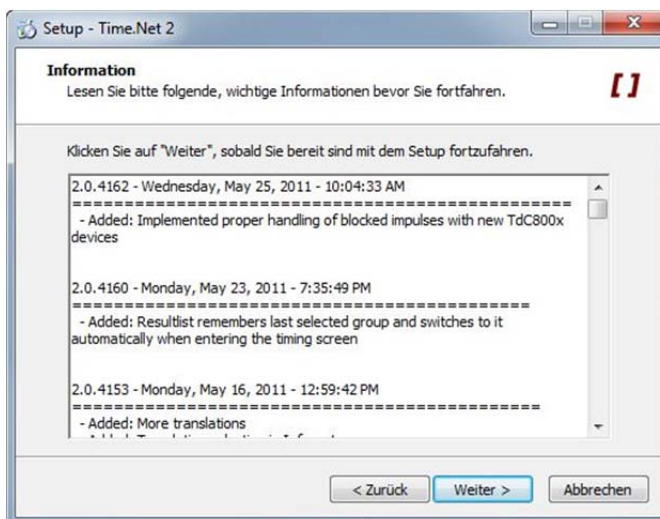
Setup - Time.Net 2

Information

Lesen Sie bitte folgende, wichtige Informationen bevor Sie fortfahren.

[]

Klicken Sie auf "Weiter", sobald Sie bereit sind mit dem Setup fortzufahren.

2.0.4162 - Wednesday, May 25, 2011 - 10:04:33 AM
================================================
- Added: Implemented proper handling of blocked impulses with new TdC800x devices

2.0.4160 - Monday, May 23, 2011 - 7:35:49 PM
================================================
- Added: Resultlist remembers last selected group and switches to it automatically when entering the timing screen

2.0.4153 - Monday, May 16, 2011 - 12:59:42 PM
================================================
- Added: More translations
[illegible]

< Zurück    Weiter >    Abbrechen